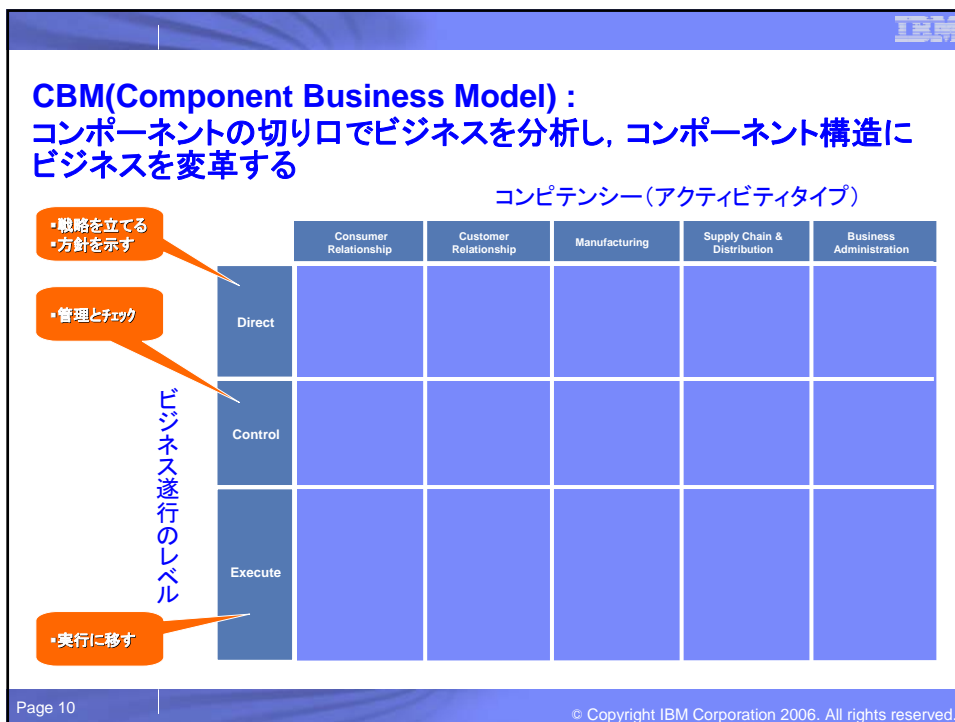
IBM

CBM(Component Business Model) :
コンポーネントの切り口でビジネスを分析し，コンポーネント構造にビジネスを変革する

コンピテンシー（アクティビティタイプ）

▪戦略を立てる
▪方針を示す

▪管理とチェック

▪実行に移す

ビジネス遂行のレベル

| | Consumer Relationship | Customer Relationship | Manufacturing | Supply Chain & Distribution | Business Administration |
|---|---|---|---|---|---|
| Direct | | | | | |
| Control | | | | | |
| Execute | | | | | |

Page 10

© Copyright IBM Corporation 2006. All rights reserved.